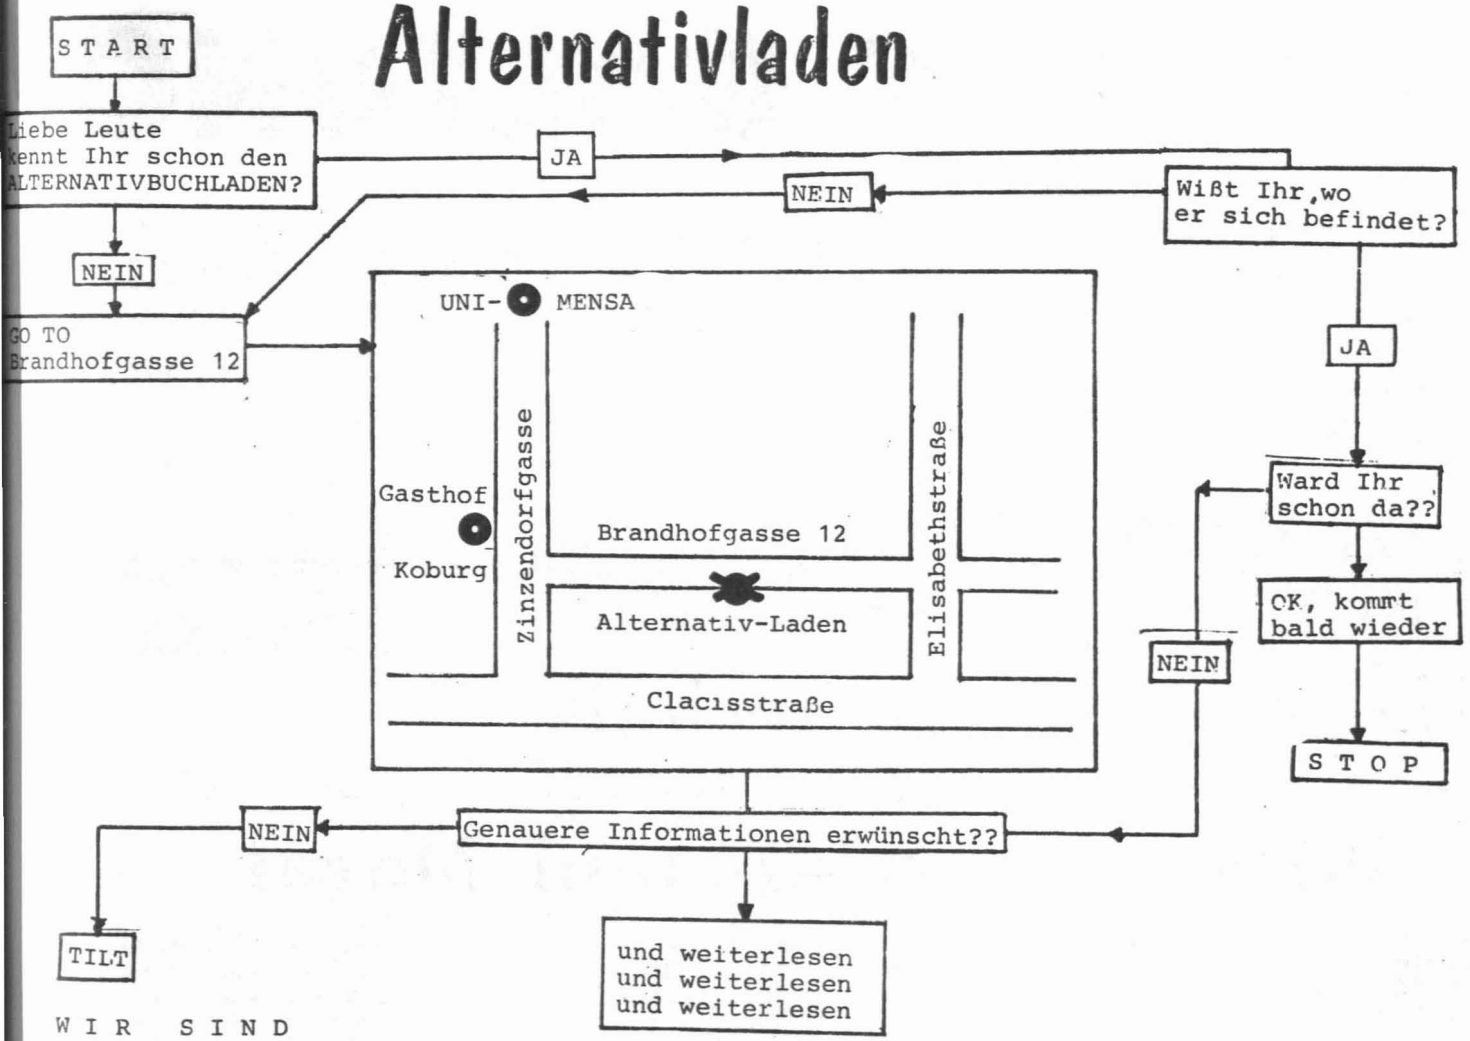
START

Alternativladen

Liebe Leute kennt Ihr schon den ALTERNATIVBUCHLADEN?

JA

NEIN

Wißt Ihr,wo er sich befindet?

NEIN

GO TO Brandhofgasse 12

UNI- MENSA

Gasthof Koburg

Zinzendorfgasse

Brandhofgasse 12

Alternativ-Laden

Elisabethstraße

Clacisstraße

JA

Ward Ihr schon da??

OK, kommt bald wieder

NEIN

STOP

NEIN

Genauere Informationen erwünscht??

TILT

und weiterlesen
und weiterlesen
und weiterlesen

WIR SIND